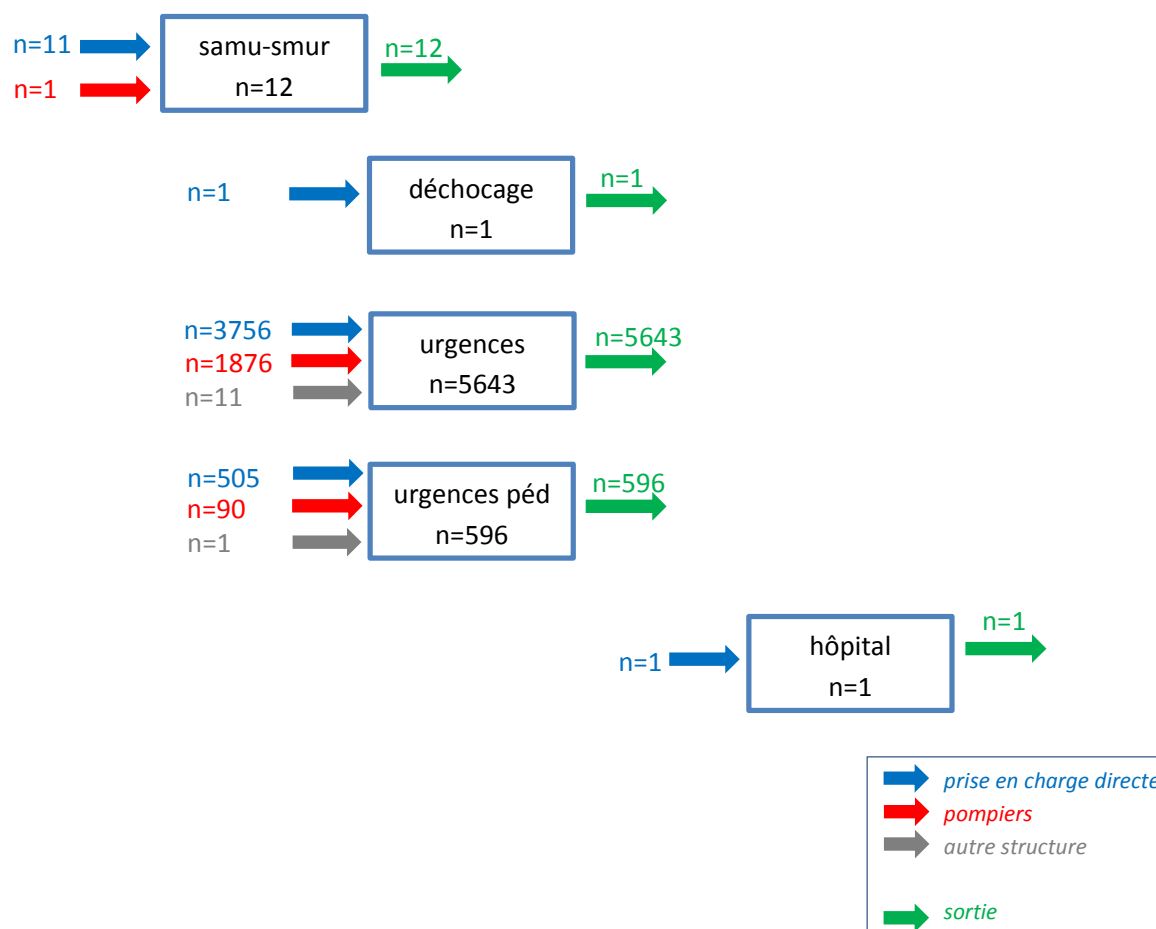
n=11
n=1
samu-smur
n=12
n=12

n=1
déchocage
n=1
n=1

n=3756
n=1876
n=11
urgences
n=5643
n=5643

n=505
n=90
n=1
urgences péd
n=596
n=596

n=1
hôpital
n=1
n=1

prise en charge directe
pompiers
autre structure

sortie